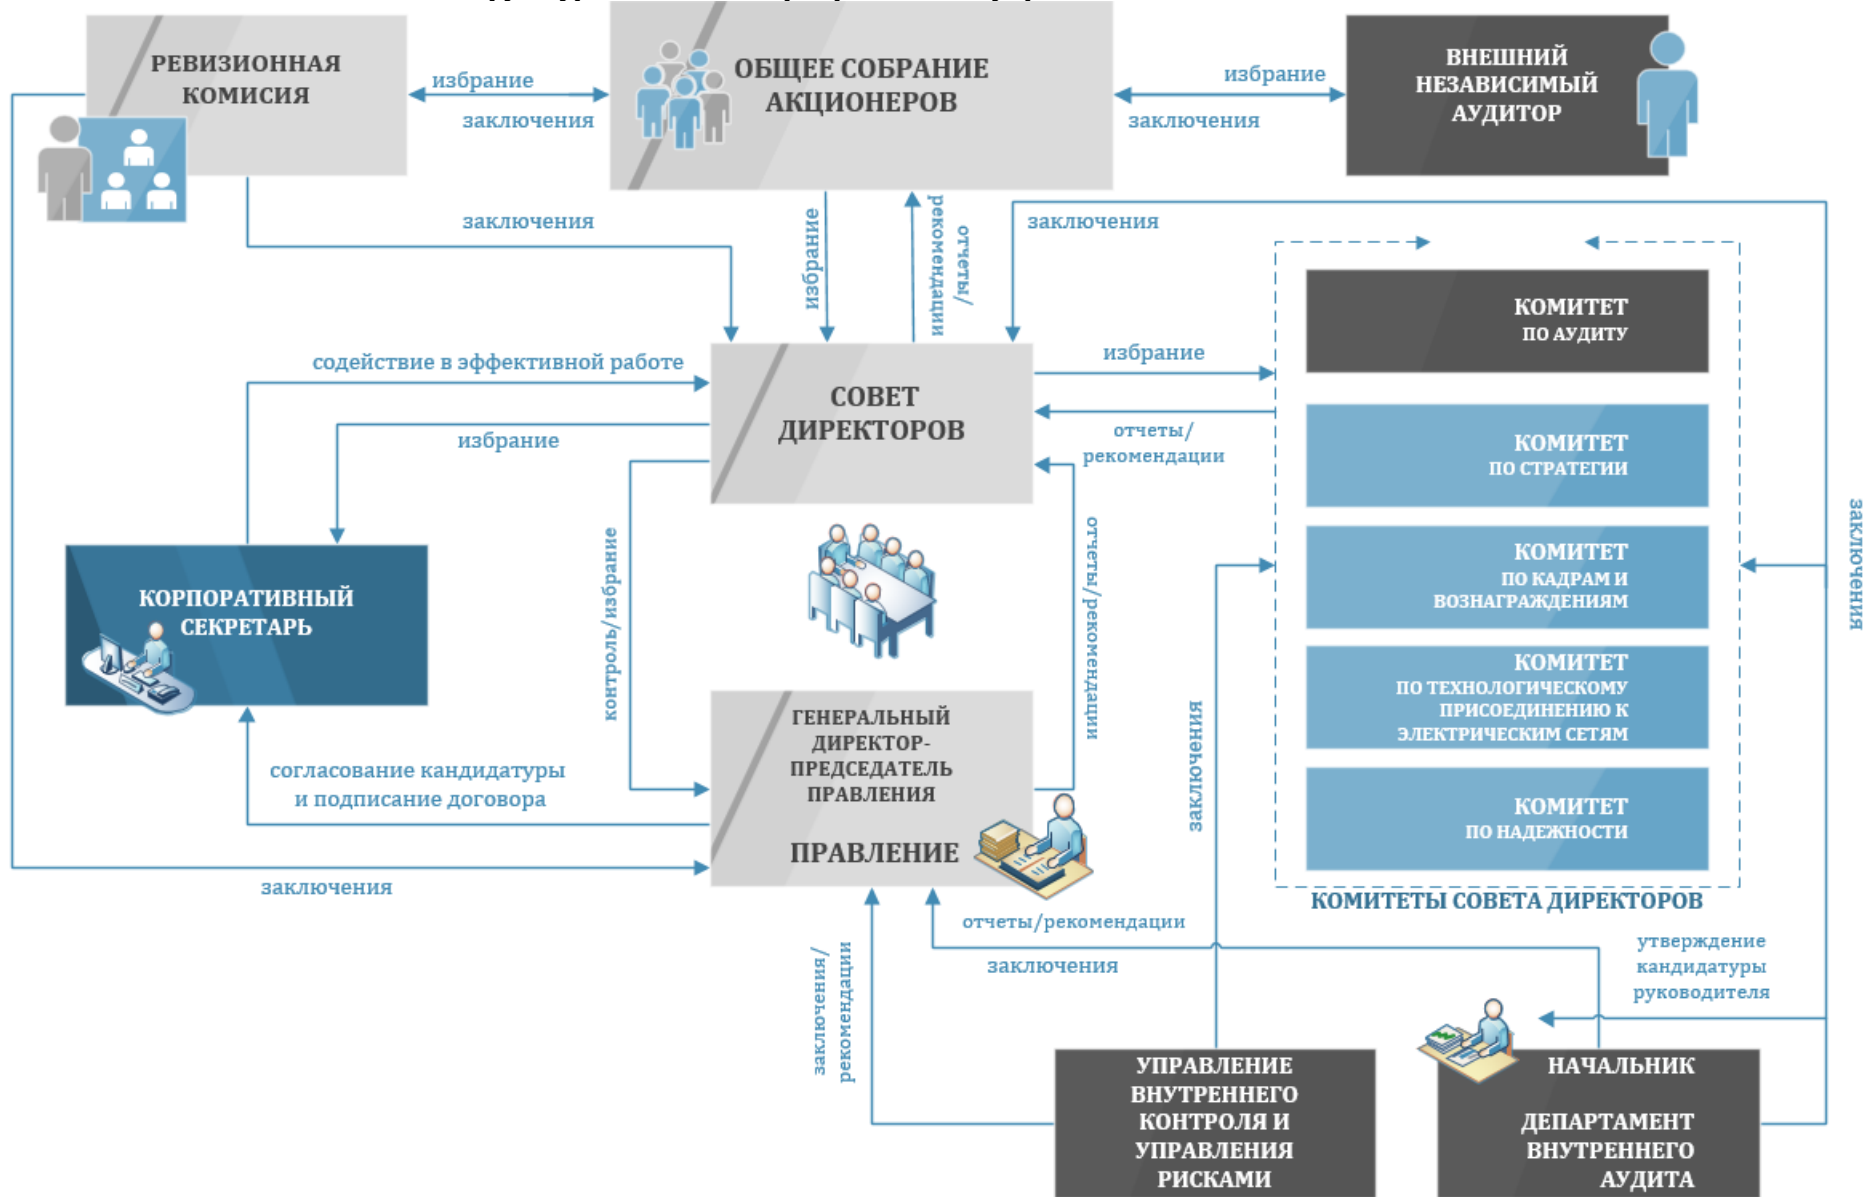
РЕВИЗИОННАЯ КОМИСИЯ

избрание

заключения

ОБЩЕЕ СОБРАНИЕ АКЦИОНЕРОВ

избрание

заключения

ВНЕШНИЙ НЕЗАВИСИМЫЙ АУДИТОР

заключения

избрание

отчеты/ рекомендации

заключения

КОМИТЕТ ПО АУДИТУ

КОМИТЕТ ПО СТРАТЕГИИ

КОМИТЕТ ПО КАДРАМ И ВОЗНАГРАЖДЕНИЯМ

КОМИТЕТ ПО ТЕХНОЛОГИЧЕСКОМУ ПРИСОЕДИНЕНИЮ К ЭЛЕКТРИЧЕСКИМ СЕТЯМ

КОМИТЕТ ПО НАДЕЖНОСТИ

КОМИТЕТЫ СОВЕТА ДИРЕКТОРОВ

содействие в эффективной работе

избрание

СОВЕТ ДИРЕКТОРОВ

избрание

отчеты/ рекомендации

отчеты/рекомендации

контроль/избрание

КОРПОРАТИВНЫЙ СЕКРЕТАРЬ

ГЕНЕРАЛЬНЫЙ ДИРЕКТОР-ПРЕДСЕДАТЕЛЬ ПРАВЛЕНИЯ

ПРАВЛЕНИЕ

согласование кандидатуры и подписание договора

заключения

заключения

заключения

отчеты/рекомендации

заключения

заключения/ рекомендации

утверждение кандидатуры руководителя

УПРАВЛЕНИЕ ВНУТРЕННЕГО КОНТРОЛЯ И УПРАВЛЕНИЯ РИСКАМИ

НАЧАЛЬНИК

ДЕПАРТАМЕНТ ВНУТРЕННЕГО АУДИТА